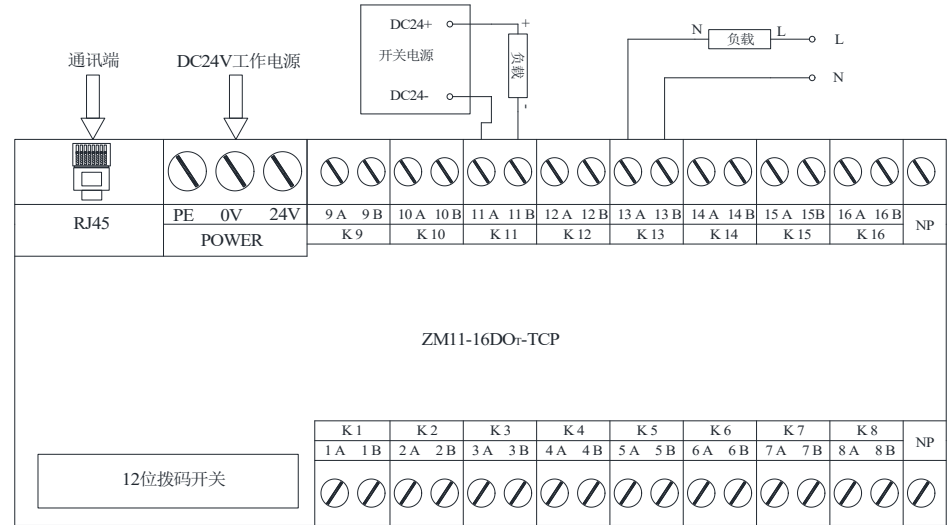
DC24+
开关电源
DC24-
+
负载
-
N
负载
L
L
N

通讯端
DC24V工作电源

RJ45
PE 0V 24V
POWER

| 9 A 9 B | 10 A 10 B | 11 A 11 B | 12 A 12 B | 13 A 13 B | 14 A 14 B | 15 A 15B | 16 A 16 B | NP |
|---|---|---|---|---|---|---|---|---|
| K 9 | K 10 | K 11 | K 12 | K 13 | K 14 | K 15 | K 16 | |

ZM11-16DOт-TCP

| K 1 | K 2 | K 3 | K 4 | K 5 | K 6 | K 7 | K 8 | NP |
|---|---|---|---|---|---|---|---|---|
| 1 A 1 B | 2 A 2 B | 3 A 3 B | 4 A 4 B | 5 A 5 B | 6 A 6 B | 7 A 7 B | 8 A 8 B | |

12位拨码开关